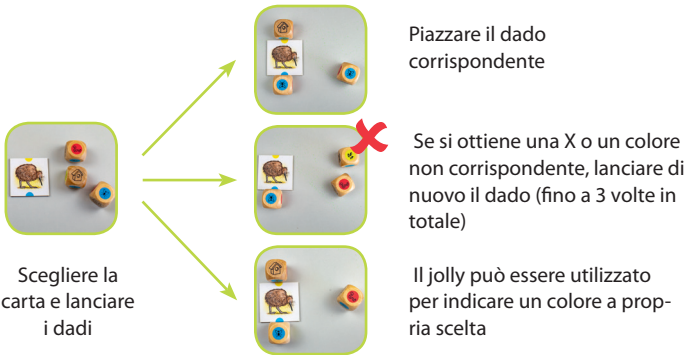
Piazzare il dado corrispondente

Se si ottiene una X o un colore non corrispondente, lanciare di nuovo il dado (fino a 3 volte in totale)

Scegliere la carta e lanciare i dadi

Il jolly può essere utilizzato per indicare un colore a propria scelta